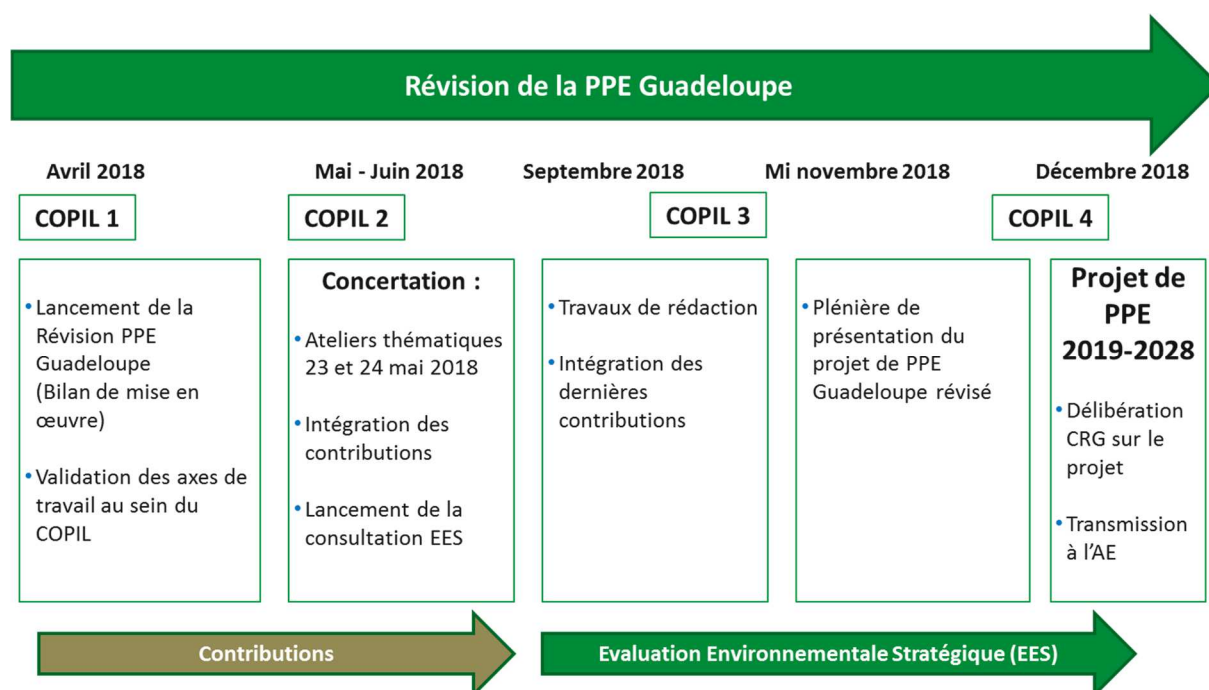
Révision de la PPE Guadeloupe

Avril 2018

COPIL 1

• Lancement de la Révision PPE Guadeloupe (Bilan de mise en œuvre)

• Validation des axes de travail au sein du COPIL

Mai - Juin 2018

COPIL 2

Concertation :

• Ateliers thématiques 23 et 24 mai 2018

• Intégration des contributions

• Lancement de la consultation EES

Septembre 2018

COPIL 3

• Travaux de rédaction

• Intégration des dernières contributions

Mi novembre 2018

• Plénière de présentation du projet de PPE Guadeloupe révisé

Décembre 2018

COPIL 4

Projet de PPE 2019-2028

• Délibération CRG sur le projet

• Transmission à l'AE

Contributions

Evaluation Environnementale Stratégique (EES)